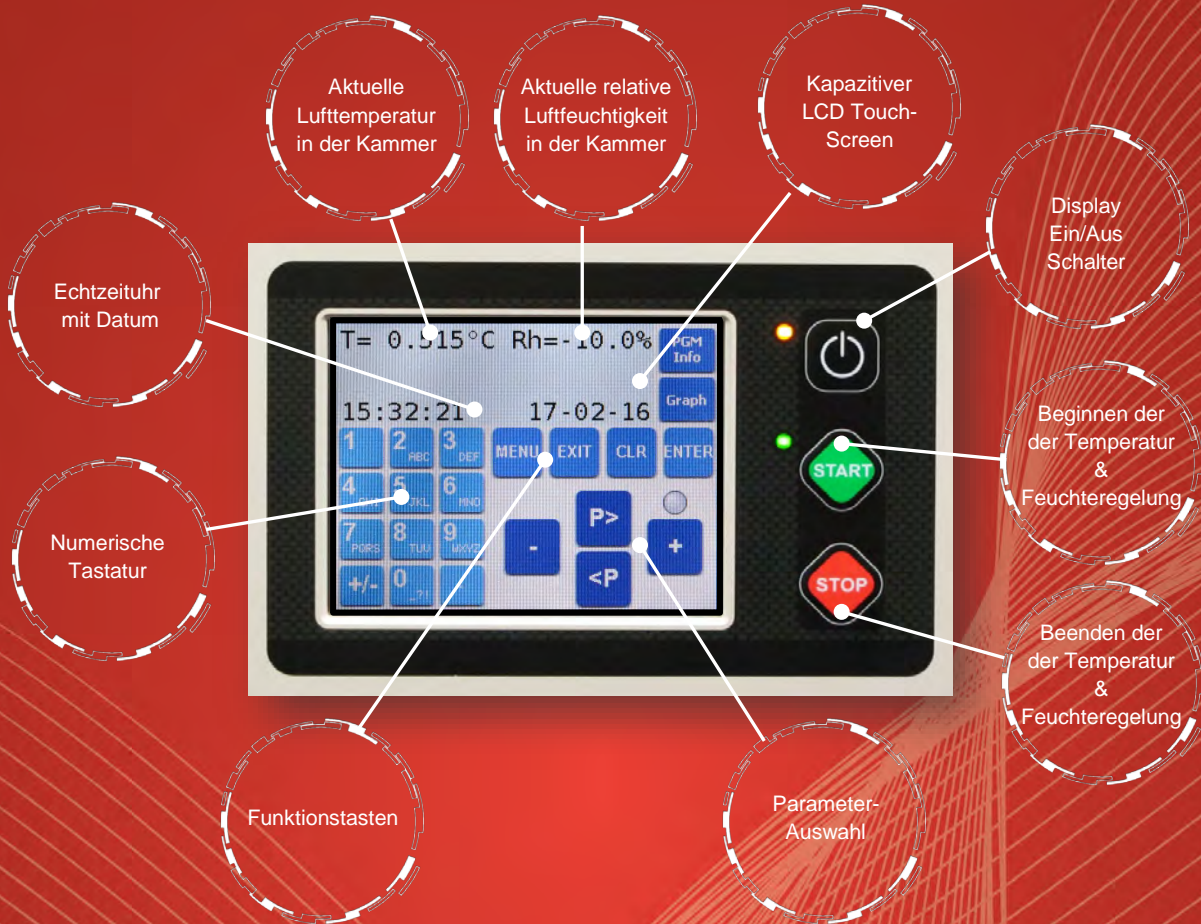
Aktuelle Lufttemperatur in der Kammer

Aktuelle relative Luftfeuchtigkeit in der Kammer

Kapazitiver LCD Touch-Screen

Display Ein/Aus Schalter

Echtzeituhr mit Datum

T= 0.515°C Rh=-10.0%

PGM Info

Graph

15:32:21

17-02-16

1

2 ABC

3 DEF

MENU

EXIT

CLR

ENTER

4 GHI

5 JKL

6 MNO

7 PQRS

8 TUV

9 WXYZ

+/-

0

P>

<P

-

+

START

STOP

Beginnen der der Temperatur & Feuchteregelung

Numerische Tastatur

Beenden der der Temperatur & Feuchteregelung

Funktionstasten

Parameter-Auswahl